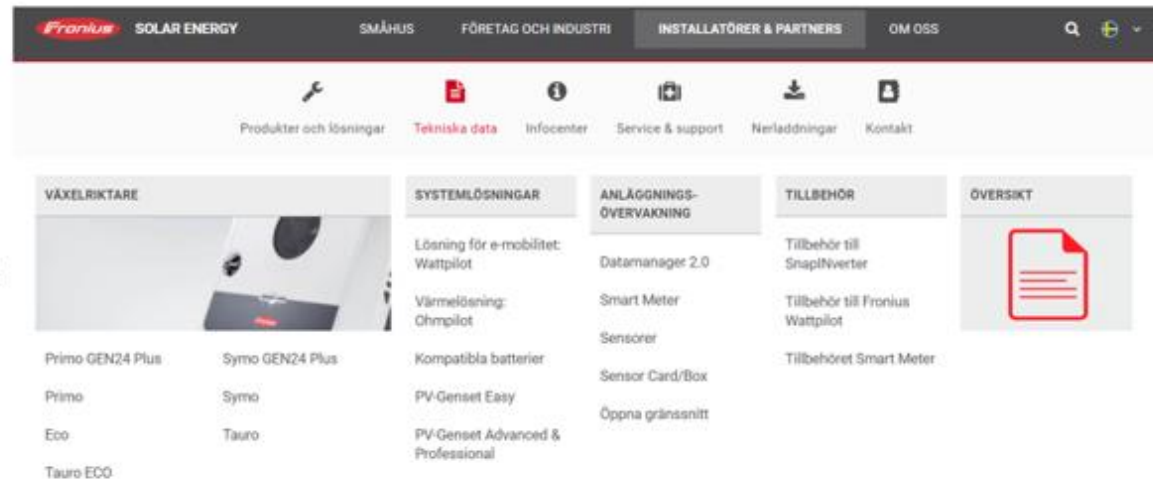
Fronius SOLAR ENERGY

SMÅHUS FÖRETAG OCH INDUSTRI INSTALLATÖRER & PARTNERS OM OSS

Produkter och lösningar Tekniska data Infocenter Service & support Nerladdningar Kontakt

VÄXELRIKTARE

Primo GEN24 Plus

Primo

Eco

Tauro ECO

Symo GEN24 Plus

Symo

Tauro

SYSTEMLÖSNINGAR

Lösning för e-mobilitet: Wattpilot

Värmelösning: Ohmpilot

Kompatibla batterier

PV-Genset Easy

PV-Genset Advanced & Professional

ANLÄGGNINGS-ÖVERVAKNING

Datamanager 2.0

Smart Meter

Sensorer

Sensor Card/Box

Öppna gränssnitt

TILLBEHÖR

Tillbehör till SnapINverter

Tillbehör till Fronius Wattpilot

Tillbehöret Smart Meter

ÖVERSIKT